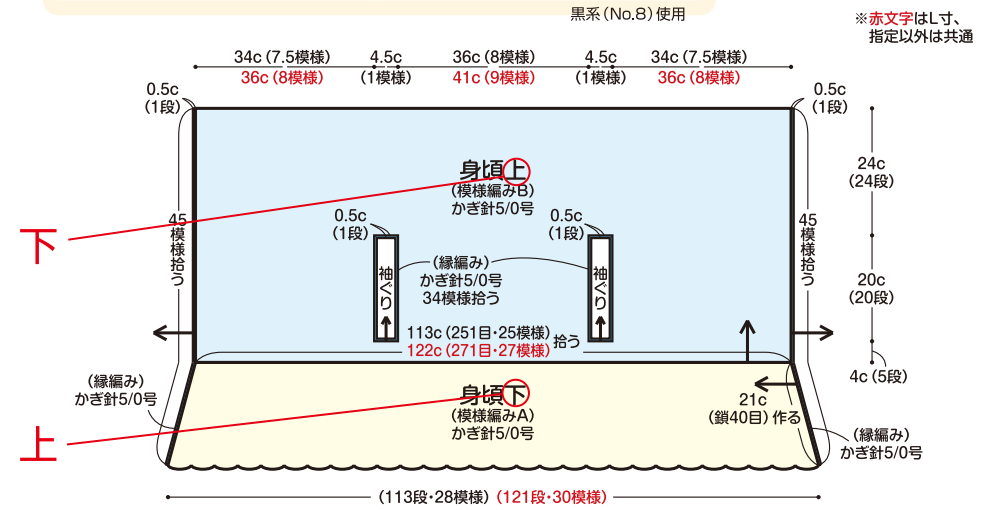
黒系（No.8）使用

※赤文字はL寸、指定以外は共通

34c（7.5模様）
36c（8模様）
4.5c
（1模様）
36c（8模様）
41c（9模様）
4.5c
（1模様）
34c（7.5模様）
36c（8模様）

0.5c
（1段）

0.5c
（1段）

24c
（24段）

20c
（20段）

4c（5段）

身頃上
（模様編みB）
かぎ針5/0号

下

45模様拾う

45模様拾う

0.5c
（1段）

0.5c
（1段）

袖ぐり

袖ぐり

（縁編み）
かぎ針5/0号
34模様拾う

113c（251目・25模様）
122c（271目・27模様）
拾う

（縁編み）
かぎ針5/0号

身頃下
（模様編みA）
かぎ針5/0号

上

21c
（鎖40目）作る

（縁編み）
かぎ針5/0号

（113段・28模様）（121段・30模様）